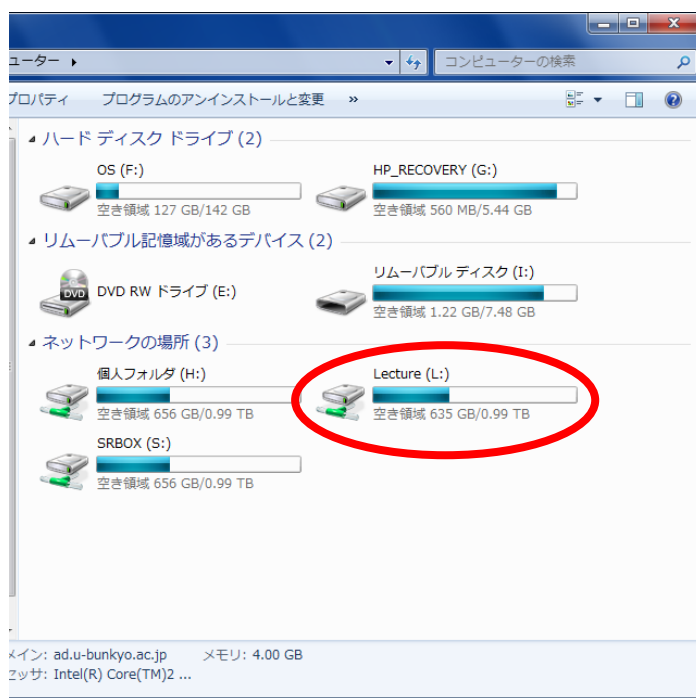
ューター ▸

コンピューターの検索

プロパティ プログラムのアンインストールと変更 »

ハード ディスク ドライブ (2)

OS (F:)
空き領域 127 GB/142 GB

HP_RECOVERY (G:)
空き領域 560 MB/5.44 GB

リムーバブル記憶域があるデバイス (2)

DVD RW ドライブ (E:)

リムーバブル ディスク (I:)
空き領域 1.22 GB/7.48 GB

ネットワークの場所 (3)

個人フォルダ (H:)
空き領域 656 GB/0.99 TB

Lecture (L:)
空き領域 635 GB/0.99 TB

SRBOX (S:)
空き領域 656 GB/0.99 TB

メイン: ad.u-bunkyo.ac.jp メモリ: 4.00 GB
ロッサ: Intel(R) Core(TM)2 ...